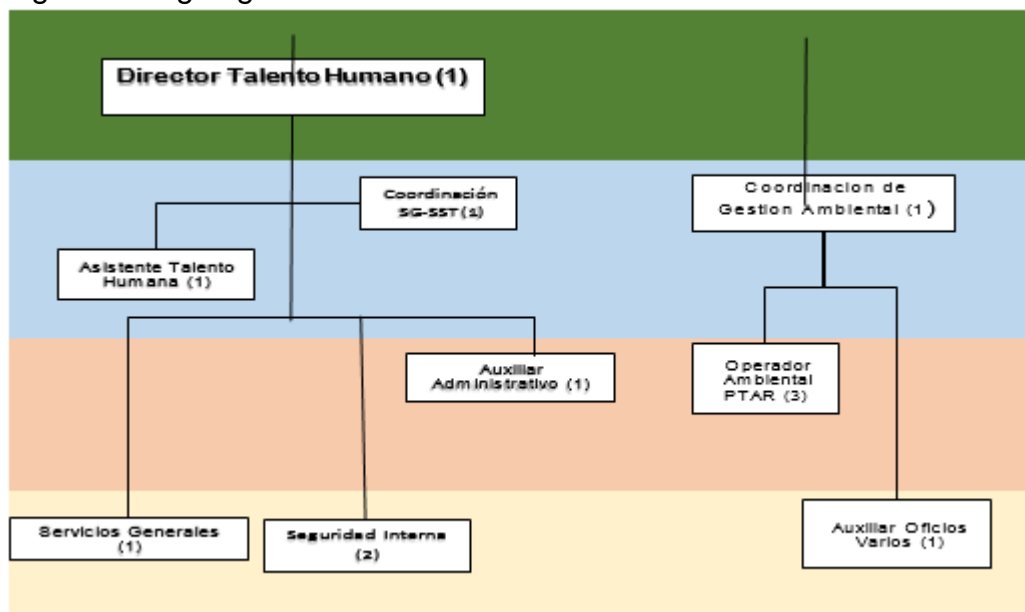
Director Talento Humano (1)

Coordinación SG-SST (1)

Asistente Talento Humana (1)

Coordinacion de Gestion Ambiental (1)

Auxiliar Administrativo (1)

Operador Ambiental PTAR (3)

Servicios Generales (1)

Seguridad Interna (2)

Auxiliar Oficios Varios (1)